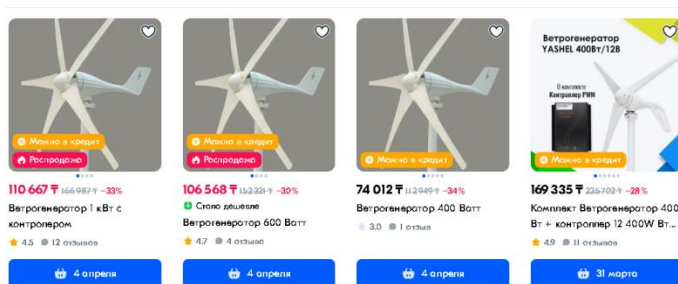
Можно в кредит
Распродажа
110 667 ₸ 166 987 ₸ −33%
Ветрогенератор 1 кВт с контроллером
4.5 12 отзывов
4 апреля

Можно в кредит
Распродажа
106 568 ₸ 152 321 ₸ −30%
Стало дешевле
Ветрогенератор 600 Ватт
4.7 4 отзыва
4 апреля

Можно в кредит
74 012 ₸ 112 949 ₸ −34%
Ветрогенератор 400 Ватт
3.0 1 отзыв
4 апреля

Ветрогенератор YASHEL 400Вт/12В
В комплекте Контроллер PWM
Можно в кредит
169 335 ₸ 235 702 ₸ −28%
Комплект Ветрогенератор 400 Вт + контроллер 12 400W Вт...
4.9 11 отзывов
31 марта